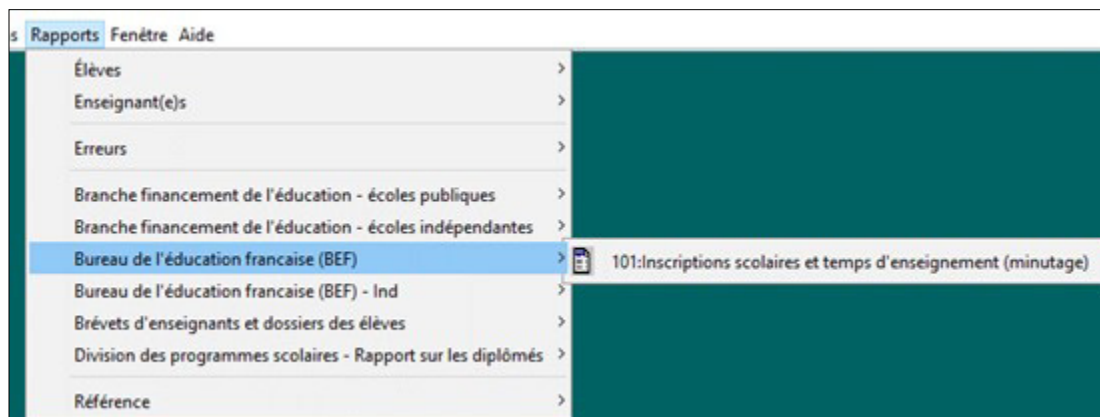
s Rapports Fenêtre Aide

Élèves >
Enseignant(e)s >

Erreurs >

Branche financement de l'éducation - écoles publiques >
Branche financement de l'éducation - écoles indépendantes >
Bureau de l'éducation francaise (BEF) >
Bureau de l'éducation francaise (BEF) - Ind >
Brévets d'enseignants et dossiers des élèves >
Division des programmes scolaires - Rapport sur les diplômés >

Référence >

101:Inscriptions scolaires et temps d'enseignement (minutage)